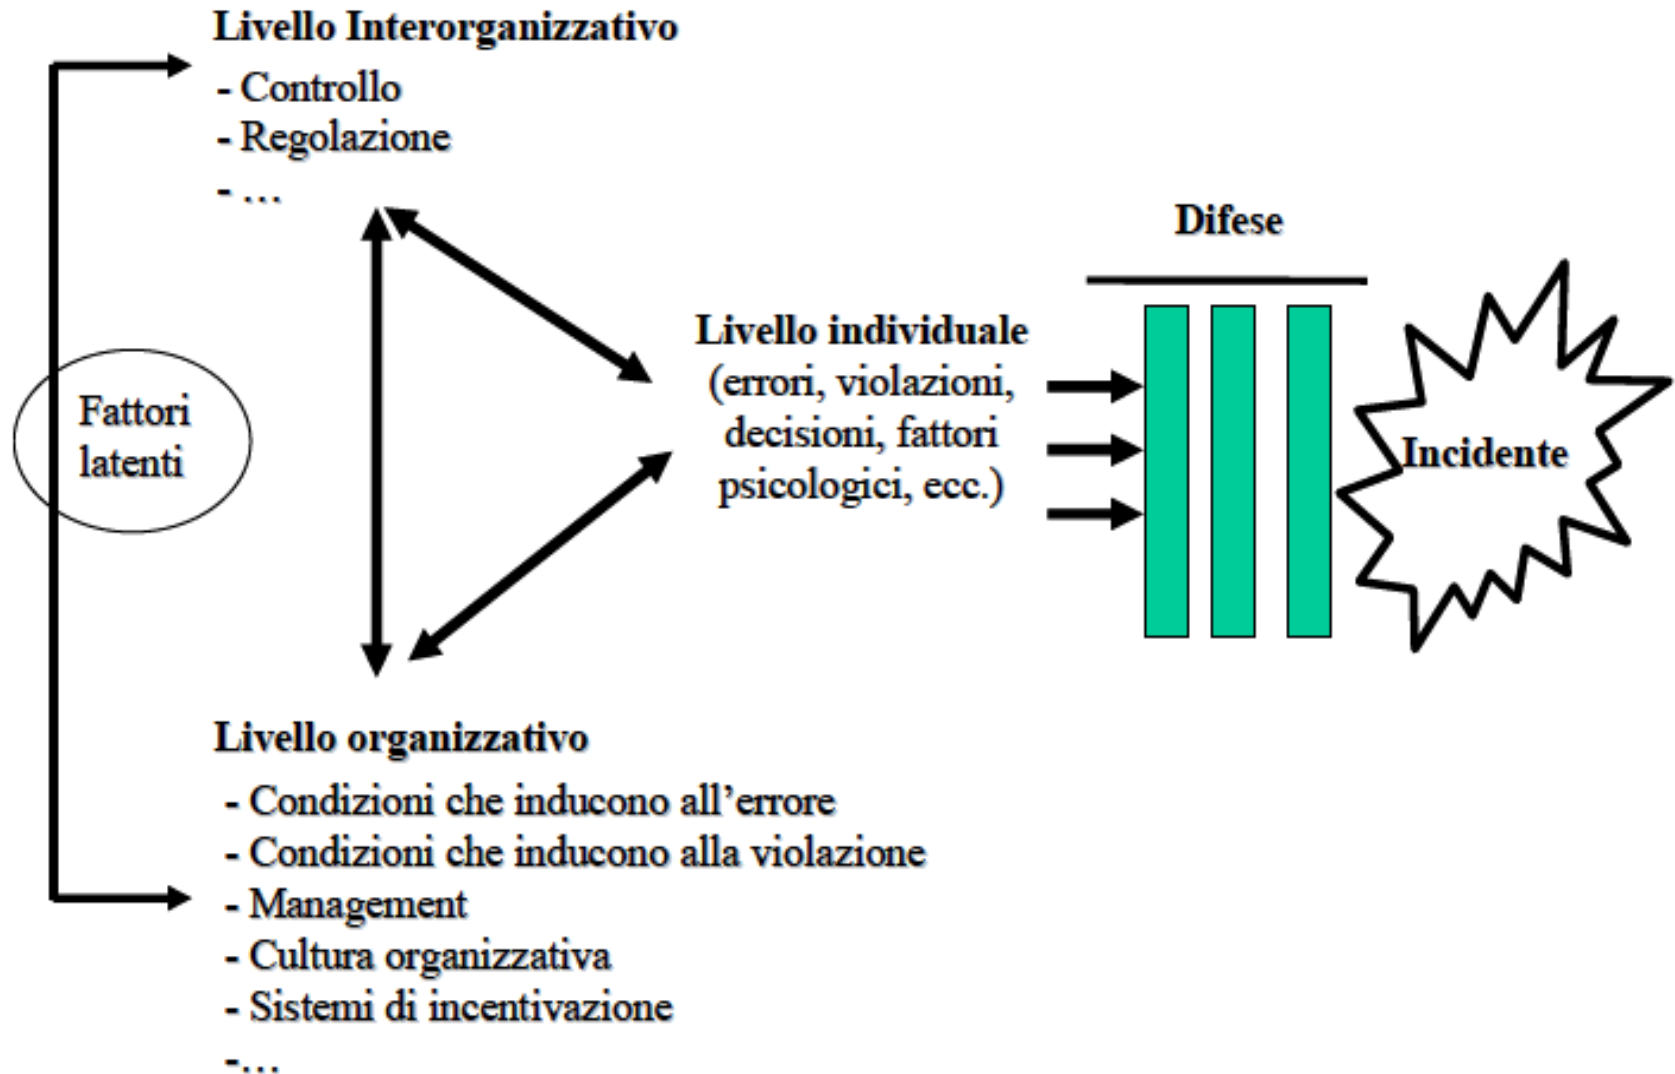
Livello Interorganizzativo
- Controllo
- Regolazione
- …

Fattori latenti

Livello individuale
(errori, violazioni, decisioni, fattori psicologici, ecc.)

Difese

Incidente

Livello organizzativo
- Condizioni che inducono all'errore
- Condizioni che inducono alla violazione
- Management
- Cultura organizzativa
- Sistemi di incentivazione
-…